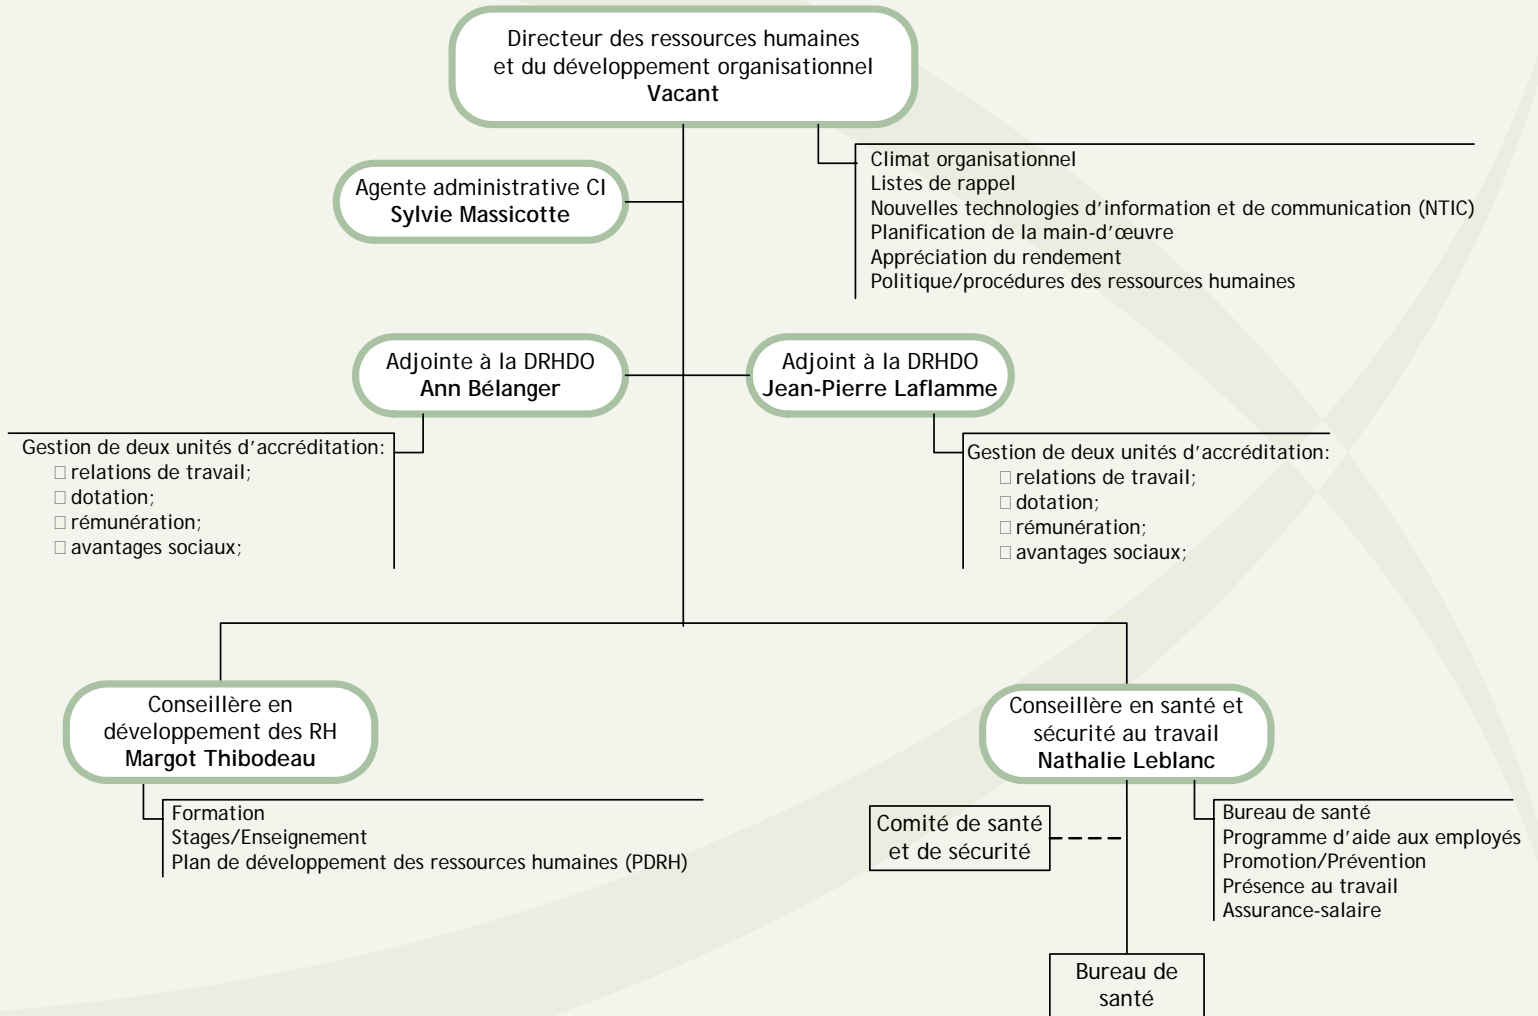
Directeur des ressources humaines et du développement organisationnel
**Vacant**

Climat organisationnel
Listes de rappel
Nouvelles technologies d'information et de communication (NTIC)
Planification de la main-d'œuvre
Appréciation du rendement
Politique/procédures des ressources humaines

Agente administrative CI
**Sylvie Massicotte**

Adjointe à la DRHDO
**Ann Bélanger**

Gestion de deux unités d'accréditation:
□ relations de travail;
□ dotation;
□ rémunération;
□ avantages sociaux;

Adjoint à la DRHDO
**Jean-Pierre Laflamme**

Gestion de deux unités d'accréditation:
□ relations de travail;
□ dotation;
□ rémunération;
□ avantages sociaux;

Conseillère en développement des RH
**Margot Thibodeau**

Formation
Stages/Enseignement
Plan de développement des ressources humaines (PDRH)

Conseillère en santé et sécurité au travail
**Nathalie Leblanc**

Bureau de santé
Programme d'aide aux employés
Promotion/Prévention
Présence au travail
Assurance-salaire

Comité de santé et de sécurité

Bureau de santé